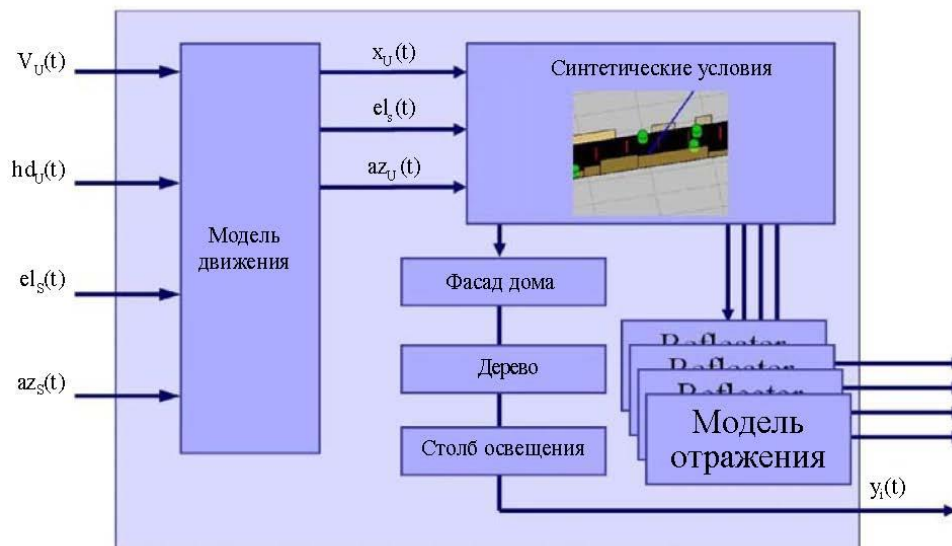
$V_U(t)$

$hd_U(t)$

$el_S(t)$

$az_S(t)$

Модель движения

$x_U(t)$

$el_s(t)$

$az_U(t)$

Синтетические условия

Фасад дома

Дерево

Столб освещения

Reflector

Reflector

Reflector

Модель отражения

$y_i(t)$